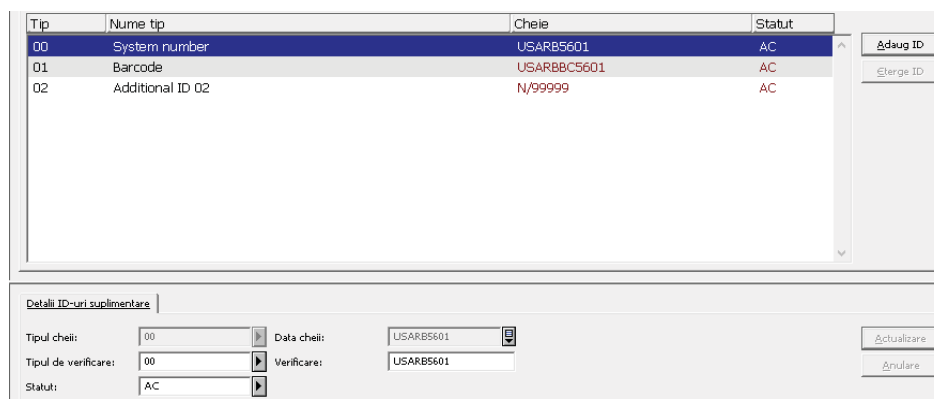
| Tip | Nume tip | Cheie | Statut |
|---|---|---|---|
| 00 | System number | USARB5601 | AC |
| 01 | Barcode | USARBBC5601 | AC |
| 02 | Additional ID 02 | N/99999 | AC |

Adaug ID
Şterge ID

Detalii ID-uri suplimentare

Tipul cheii: 00
Data cheii: USARB5601
Tipul de verificare: 00
Verificare: USARB5601
Statut: AC

Actualizare
Anulare